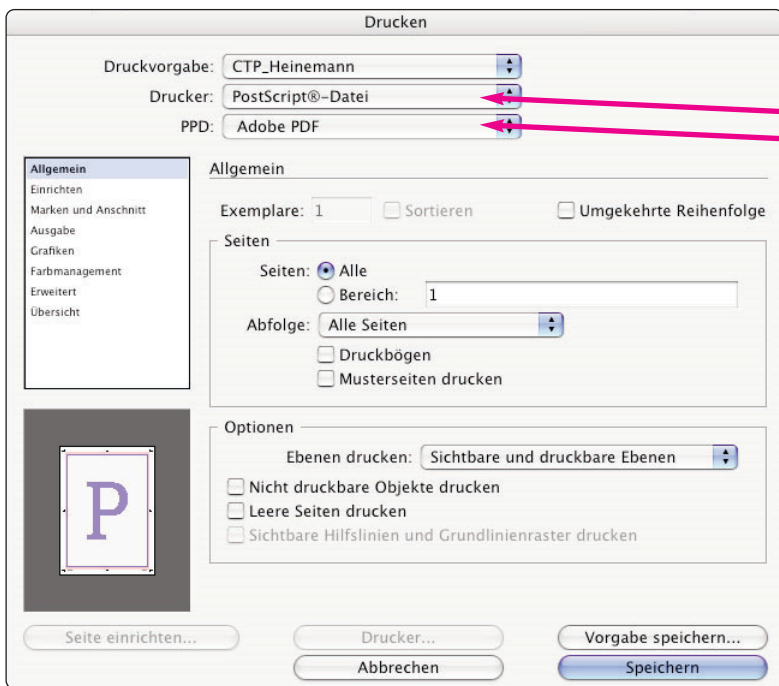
Drucken

Druckvorgabe: CTP_Heinemann
Drucker: PostScript®-Datei
PPD: Adobe PDF

Allgemein
Einrichten
Marken und Anschnitt
Ausgabe
Grafiken
Farbmanagement
Erweitert
Übersicht

Allgemein

Exemplare: 1
Sortieren
Umgekehrte Reihenfolge

Seiten
Seiten: Alle
Bereich: 1
Abfolge: Alle Seiten
Druckbögen
Musterseiten drucken

P

Optionen
Ebenen drucken: Sichtbare und druckbare Ebenen
Nicht druckbare Objekte drucken
Leere Seiten drucken
Sichtbare Hilfslinien und Grundlinienraster drucken

Seite einrichten...
Drucker...
Vorgabe speichern...
Abbrechen
Speichern